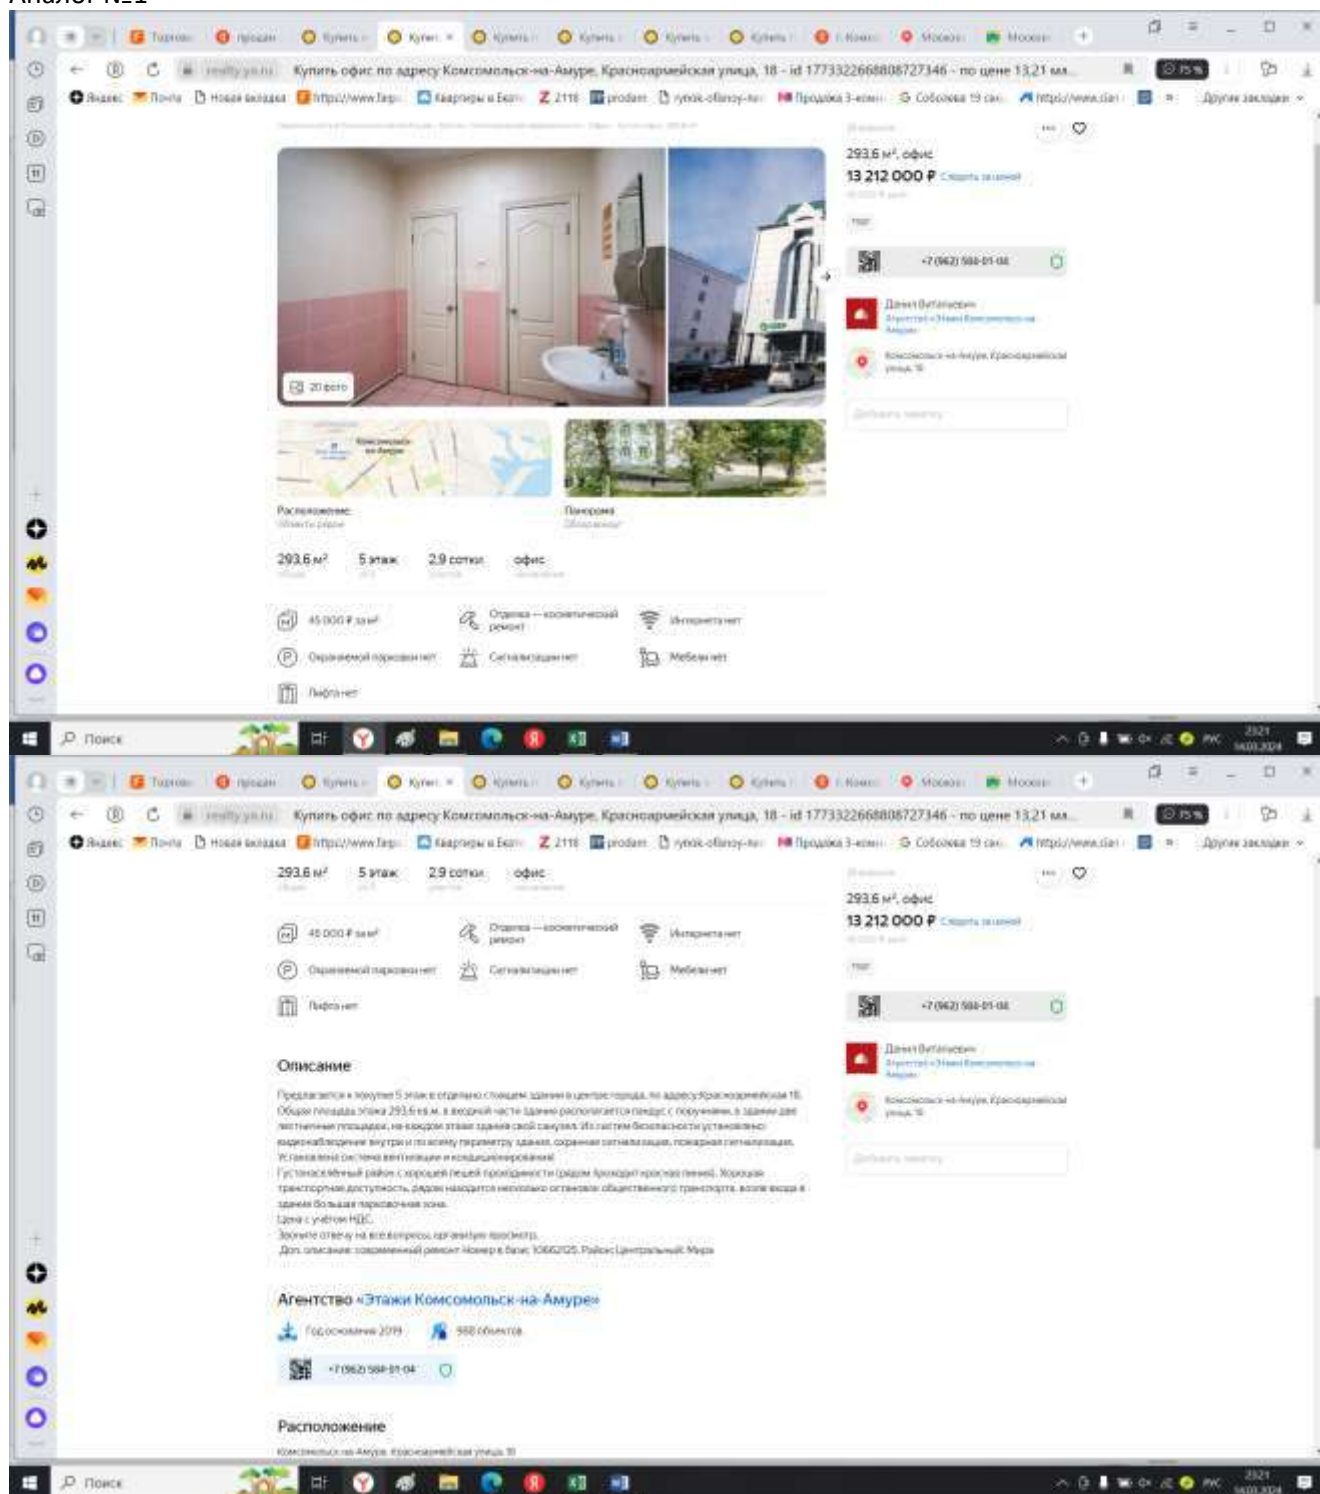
Аналог №1

Купить офис по адресу Комсомольск-на-Амуре, Красноармейская улица, 18 - id 1773322668808727346 - по цене 13,21 млн

20 фото

293,6 м², офис
13 212 000 ₽

+7 (962) 588-01-04

Данил Витальевич

Комсомольск-на-Амуре, Красноармейская улица, 18

Расположение

Панорама

293,6 м² 5 этаж 2,9 сотки офис

45 000 ₽ за м²
Отделка — косметический ремонт
Интернета нет
Охраняемой парковки нет
Сигнализации нет
Мебели нет
Лифта нет

Поиск

Купить офис по адресу Комсомольск-на-Амуре, Красноармейская улица, 18 - id 1773322668808727346 - по цене 13,21 млн

293,6 м² 5 этаж 2,9 сотки офис

45 000 ₽ за м²
Отделка — косметический ремонт
Интернета нет
Охраняемой парковки нет
Сигнализации нет
Мебели нет
Лифта нет

293,6 м², офис
13 212 000 ₽

+7 (962) 588-01-04

Данил Витальевич

Комсомольск-на-Амуре, Красноармейская улица, 18

Описание

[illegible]

Агентство «Этажи Комсомольск-на-Амуре»

Год основания 2019
988 объектов

+7 (962) 588-01-04

Расположение

Комсомольск-на-Амуре, Красноармейская улица, 18

Поиск